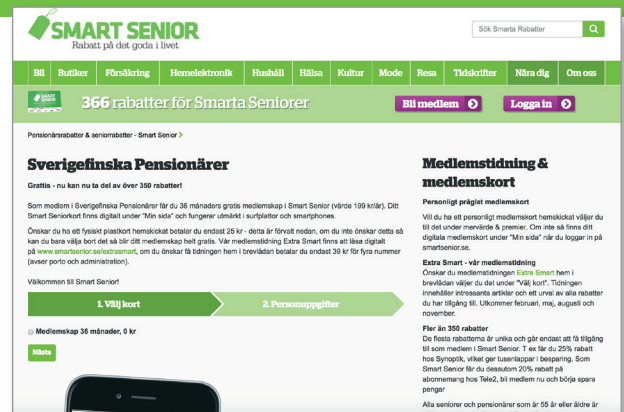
SMART SENIOR
Rabatt på det goda i livet

Sök Smarta Rabatter

Bil | Butiker | Försäkring | Hemelektronik | Hushåll | Hälsa | Kultur | Mode | Resa | Tidskrifter | Nära dig | Om oss

SMART SENIOR

366 rabatter för Smarta Seniorer

Bli medlem

Logga in

Pensionärsrabatter & seniorrabatter - Smart Senior

Sverigefinska Pensionärer

Grattis - nu kan nu ta del av över 350 rabatter!

Som medlem i Sverigefinska Pensionärer får du 36 månaders gratis medlemskap i Smart Senior (värde 199 kr/år). Ditt Smart Seniorkort finns digitalt under "Min sida" och fungerar utmärkt i surfplattor och smartphones.

Önskar du ha ett fysiskt plastkort hemskickat betalar du endast 25 kr - detta är förvalt nedan, om du inte önskar detta så kan du bara välja bort det så blir ditt medlemskap helt gratis. Vår medlemstidning Extra Smart finns att läsa digitalt på www.smartsenior.se/extrasmart, om du önskar få tidningen hem i brevlådan betalar du endast 39 kr för fyra nummer (avser porto och administration).

Välkommen till Smart Senior!

1. Välj kort

2. Personuppgifter

Medlemskap 36 månader, 0 kr

Nästa

Medlemstidning & medlemskort

Personligt präglat medlemskort

Vill du ha ett personligt medlemskort hemskickat väljer du till det under mervärde & premier. Om inte så finns ditt digitala medlemskort under "Min sida" när du loggar in på smartsenior.se.

Extra Smart - vår medlemstidning

Önskar du medlemstidningen Extra Smart hem i brevlådan väljer du det under "Välj kort". Tidningen innehåller intressanta artiklar och ett urval av alla rabatter du har tillgång till. Utkommer februari, maj, augusti och november.

Fler än 350 rabatter

De flesta rabatterna är unika och går endast att få tillgång till som medlem i Smart Senior. T ex får du 25% rabatt hos Synoptik, vilket ger tusenlappar i besparing. Som Smart Senior får du dessutom 20% rabatt på abonnemang hos Tele2, bli medlem nu och börja spara pengar

Alla seniorer och pensionärer som är 55 år eller äldre är